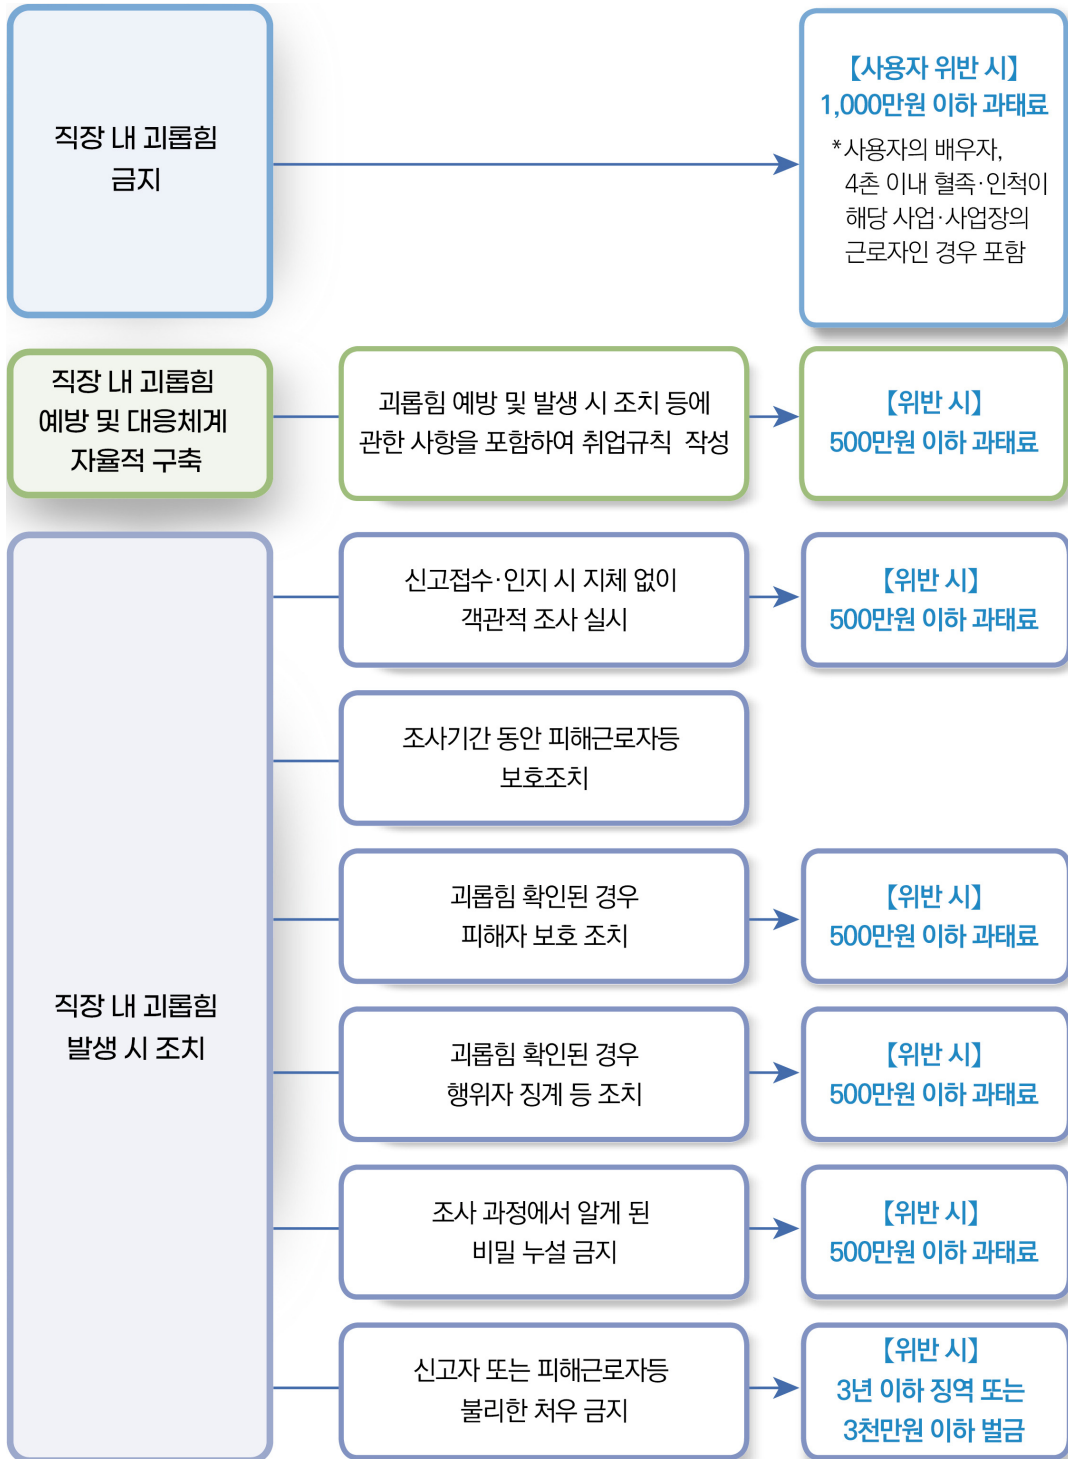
직장 내 괴롭힘 금지

【사용자 위반 시】
1,000만원 이하 과태료
*사용자의 배우자, 4촌 이내 혈족·인척이 해당 사업·사업장의 근로자인 경우 포함

직장 내 괴롭힘 예방 및 대응체계 자율적 구축

괴롭힘 예방 및 발생 시 조치 등에 관한 사항을 포함하여 취업규칙 작성

【위반 시】
500만원 이하 과태료

직장 내 괴롭힘 발생 시 조치

신고접수·인지 시 지체 없이 객관적 조사 실시

【위반 시】
500만원 이하 과태료

조사기간 동안 피해근로자등 보호조치

괴롭힘 확인된 경우 피해자 보호 조치

【위반 시】
500만원 이하 과태료

괴롭힘 확인된 경우 행위자 징계 등 조치

【위반 시】
500만원 이하 과태료

조사 과정에서 알게 된 비밀 누설 금지

【위반 시】
500만원 이하 과태료

신고자 또는 피해근로자등 불리한 처우 금지

【위반 시】
3년 이하 징역 또는 3천만원 이하 벌금